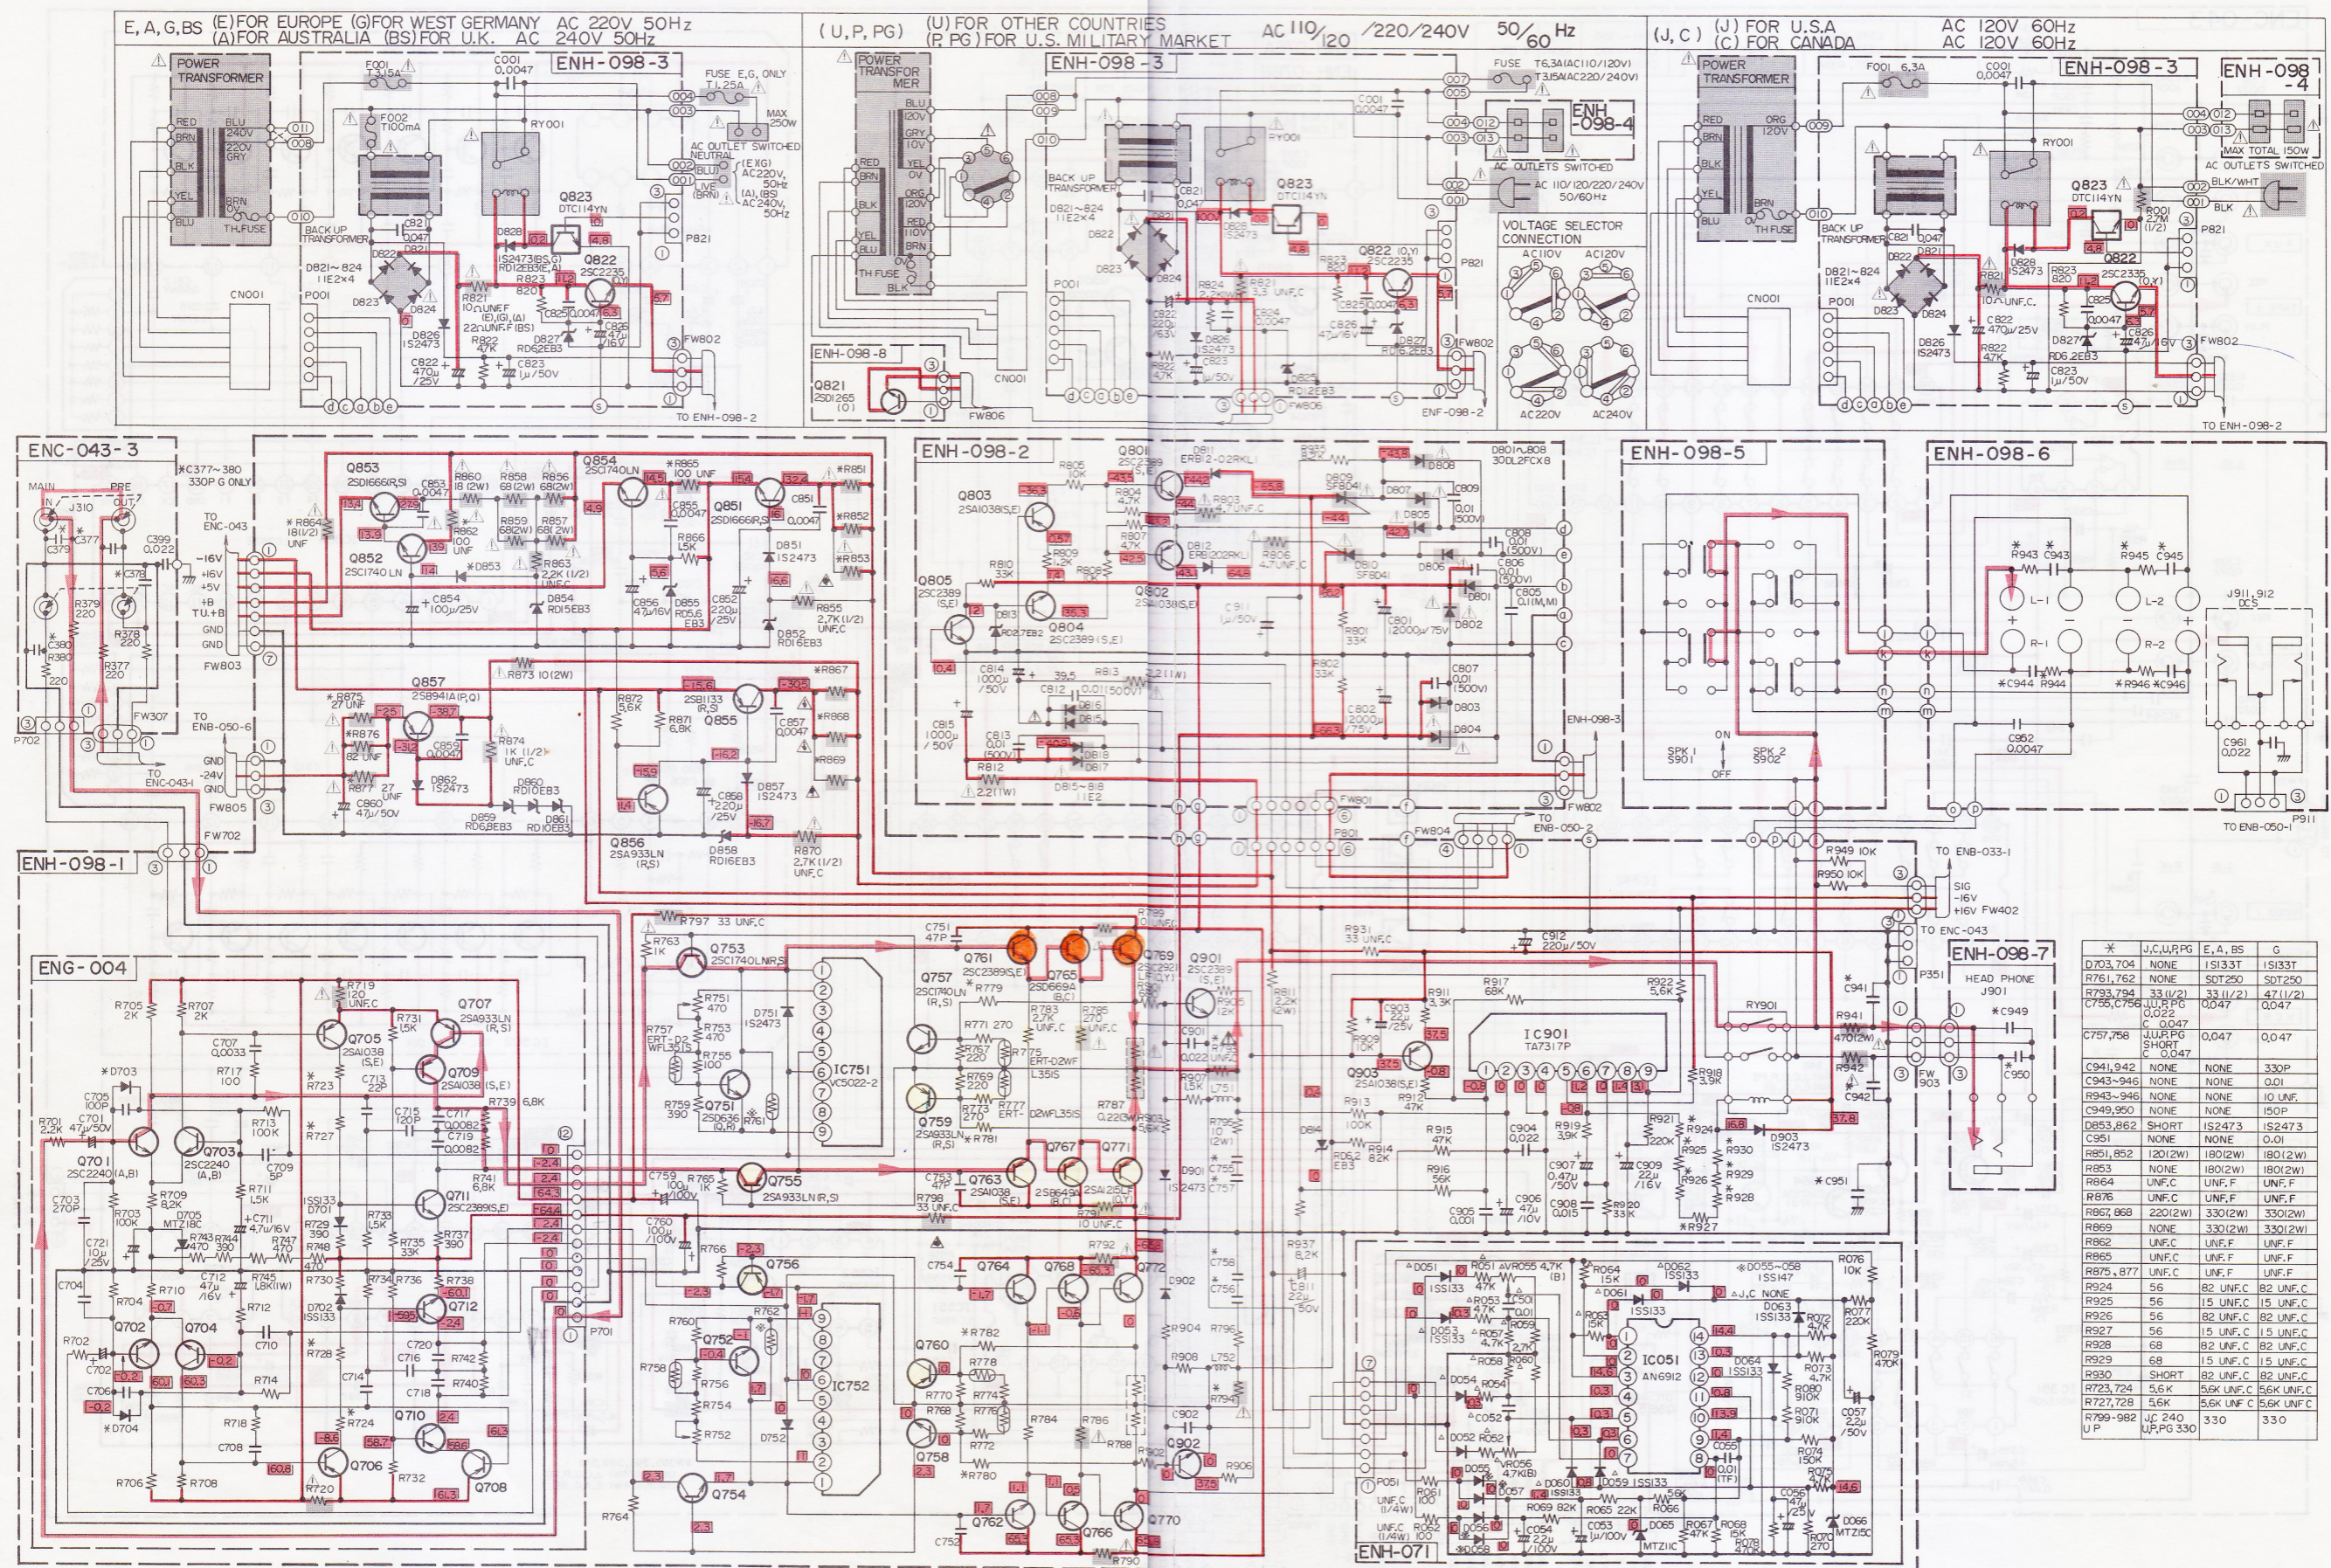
E, A, G, BS (E) FOR EUROPE (G) FOR WEST GERMANY AC 220V 50Hz
(A) FOR AUSTRALIA (BS) FOR U.K. AC 240V 50Hz

(U, P, PG) (U) FOR OTHER COUNTRIES
(P, PG) FOR U.S. MILITARY MARKET AC 110/120/220/240V 50/60 Hz

(J, C) (J) FOR U.S.A AC 120V 60Hz
(C) FOR CANADA AC 120V 60Hz

POWER TRANSFORMER
ENH-098-3
FUSE E, G, ONLY
AC OUTLET SWITCHED
MAX 250W
BACK UP TRANSFORMER
Q823 DTC114YN
Q822 2SC2235
TH FUSE
CN001
P001
FW802
TO ENH-098-2

ENH-098-3
ENH-098-4
ENH-098-8
Q821 2SD1265
FW806
CN001
VOLTAGE SELECTOR CONNECTION
AC110V AC120V AC220V AC240V
ENF-098-2

ENH-098-3
ENH-098-4
MAX TOTAL 150W
AC OUTLETS SWITCHED
Q823 DTC114YN
Q822 2SC2235
FW802
TO ENH-098-2

ENC-043-3
MAIN PRE
J310
FW307
P702

Q853 2SD1666R(S)
Q854 2SC1740LN
Q851 2SD1666R(S)
Q852 2SC1740LN
Q857 2SB941A(P,Q)
Q855 2SB1133
Q856 2SA933LN(R,S)
FW803
FW805
FW702
TO ENC-043
TO ENB-050-6
TO ENC-043-1

ENH-098-2
Q801
Q803 2SA1038(S,E)
Q805 2SC2389
Q804 2SC2389(S,E)
Q802 2SA1038(S,E)
ENH-098-3
FW801
FW804
TO ENB-050-2

ENH-098-5
ENH-098-6
SPK 1 S901
SPK 2 S902
J911,912
TO ENB-050-1
P911

ENH-098-1
ENG-004
Q701 2SC2240
Q703 2SC2240(A,B)
Q705 2SA1038(S,E)
Q707 2SA933LN(R,S)
Q709 2SA1038(S,E)
Q711 2SC2389(S,E)
Q712
Q702 Q704 Q706 Q708 Q710
P701

Q753 2SC1740LN(R,S)
Q751 2SD636
IC751 VC5022-2
Q757 2SC1740LN(R,S)
Q761 2SC2389(S,E)
Q765 2SD669A(B,C)
Q769
Q759 2SA933LN(R,S)
Q763 2SA1038
Q767 2SB649
Q771
Q755 2SA933LN(R,S)
Q756 Q752 IC752 Q760 Q758 Q754
Q764 Q768 Q772 Q762 Q766 Q770

Q901 2SC2389
Q903 2SA1038(S,E)
Q902
IC901 TA7317P
RY901
TO ENB-033-1
TO ENC-043
FW402
P351
ENH-098-7
HEAD PHONE J901
FW903

ENH-071
IC051 AN6912

| * | J,C,U,P,PG | E, A, BS | G |
|---|---|---|---|
| D703,704 | NONE | 1SS133T | 1SS133T |
| R761,762 | NONE | SDT250 | SDT250 |
| R793,794 | 33 (1/2) | 33 (1/2) | 47 (1/2) |
| C755,C756 | J,U,P,PG 0.022 C 0.047 | 0.047 | 0.047 |
| C757,758 | J,U,P,PG SHORT C 0.047 | 0.047 | 0.047 |
| C941,942 | NONE | NONE | 330P |
| C943~946 | NONE | NONE | 0.01 |
| R943~946 | NONE | NONE | 10 UNF. |
| C949,950 | NONE | NONE | 150P |
| D853,862 | SHORT | 1SS2473 | 1SS2473 |
| C951 | NONE | NONE | 0.01 |
| R851,852 | 120(2W) | 180(2W) | 180(2W) |
| R853 | NONE | 180(2W) | 180(2W) |
| R864 | UNF.C | UNF.F | UNF.F |
| R876 | UNF.C | UNF.F | UNF.F |
| R867,868 | 220(2W) | 330(2W) | 330(2W) |
| R869 | NONE | 330(2W) | 330(2W) |
| R862 | UNF.C | UNF.F | UNF.F |
| R865 | UNF.C | UNF.F | UNF.F |
| R875,877 | UNF.C | UNF.F | UNF.F |
| R924 | 56 | 82 UNF.C | 82 UNF.C |
| R925 | 56 | 15 UNF.C | 15 UNF.C |
| R926 | 56 | 82 UNF.C | 82 UNF.C |
| R927 | 56 | 15 UNF.C | 15 UNF.C |
| R928 | 68 | 82 UNF.C | 82 UNF.C |
| R929 | 68 | 15 UNF.C | 15 UNF.C |
| R930 | SHORT | 82 UNF.C | 82 UNF.C |
| R723,724 | 5.6K | 5.6K UNF.C | 5.6K UNF.C |
| R727,728 | 5.6K | 5.6K UNF.C | 5.6K UNF.C |
| R799~982 | J,C 240 U,P,PG 330 | 330 | 330 |